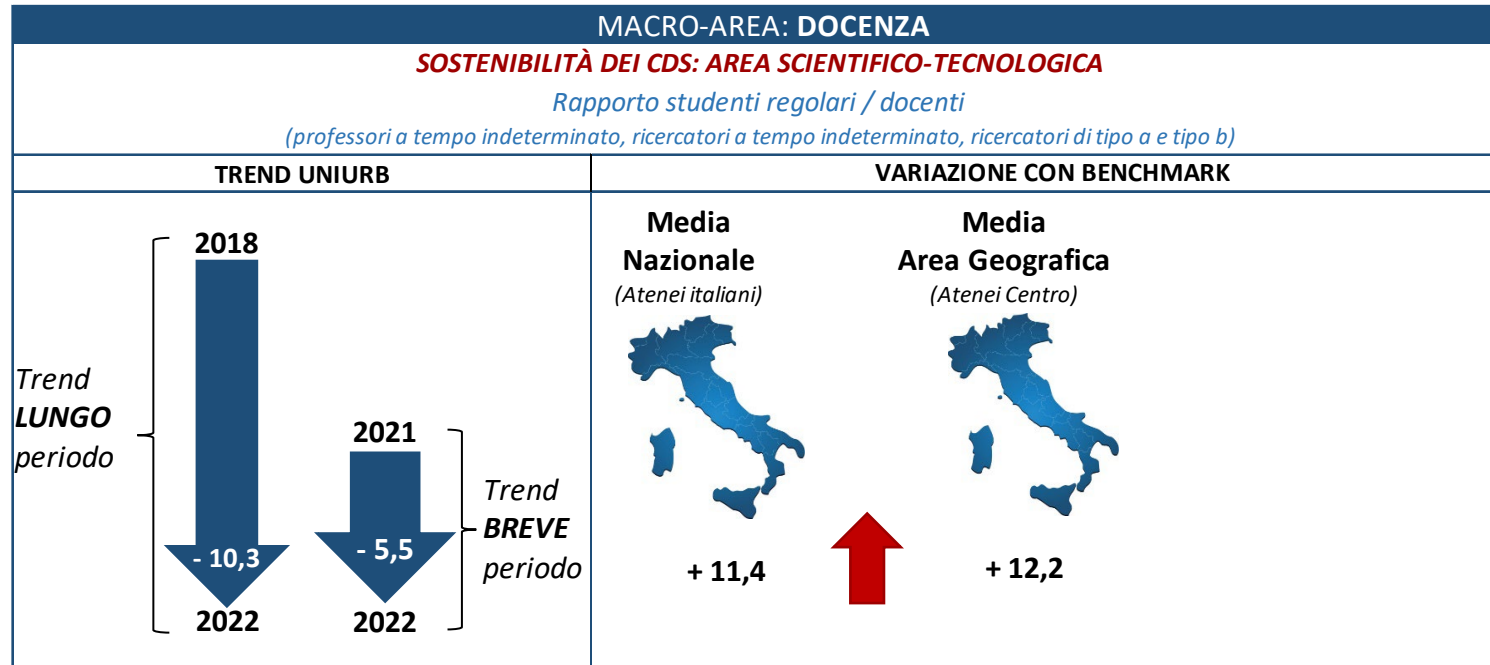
MACRO-AREA: **DOCENZA**

*SOSTENIBILITÀ DEI CDS: AREA SCIENTIFICO-TECNOLOGICA*

*Rapporto studenti regolari / docenti*

*(professori a tempo indeterminato, ricercatori a tempo indeterminato, ricercatori di tipo a e tipo b)*

| TREND UNIURB | VARIAZIONE CON BENCHMARK |
|---|---|

*Trend* ***LUNGO*** *periodo*

2018

- 10,3

2022

2021

- 5,5

2022

*Trend* ***BREVE*** *periodo*

**Media Nazionale**

*(Atenei italiani)*

+ 11,4

**Media Area Geografica**

*(Atenei Centro)*

+ 12,2